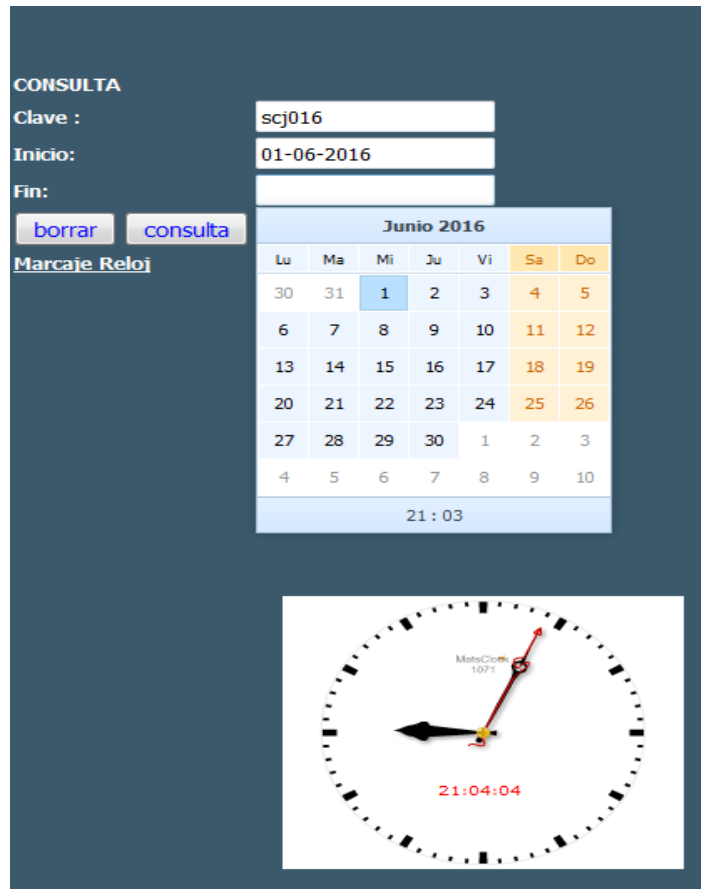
CONSULTA
Clave : scj016
Inicio: 01-06-2016
Fin:
borrar consulta
Marcaje Reloj

Junio 2016

| Lu | Ma | Mi | Ju | Vi | Sa | Do |
|---|---|---|---|---|---|---|
| 30 | 31 | 1 | 2 | 3 | 4 | 5 |
| 6 | 7 | 8 | 9 | 10 | 11 | 12 |
| 13 | 14 | 15 | 16 | 17 | 18 | 19 |
| 20 | 21 | 22 | 23 | 24 | 25 | 26 |
| 27 | 28 | 29 | 30 | 1 | 2 | 3 |
| 4 | 5 | 6 | 7 | 8 | 9 | 10 |

21 : 03

MatsClock
1071

21:04:04